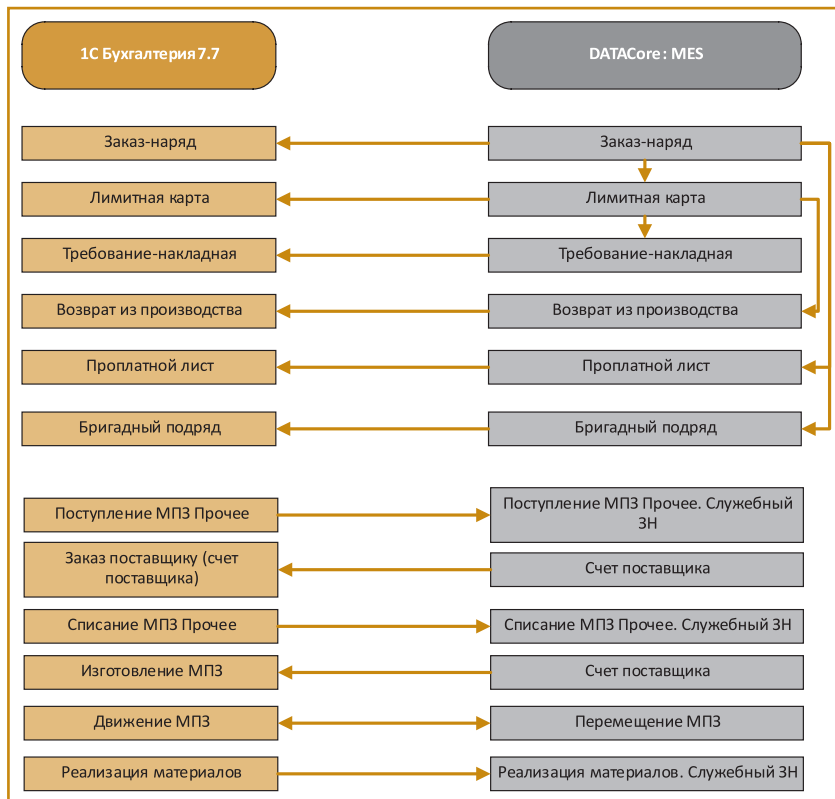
1С Бухгалтерия7.7

DATACore : MES

Заказ-наряд

Заказ-наряд

Лимитная карта

Лимитная карта

Требование-накладная

Требование-накладная

Возврат из производства

Возврат из производства

Проплатной лист

Проплатной лист

Бригадный подряд

Бригадный подряд

Поступление МПЗ Прочее

Поступление МПЗ Прочее. Служебный ЗН

Заказ поставщику (счет поставщика)

Счет поставщика

Списание МПЗ Прочее

Списание МПЗ Прочее. Служебный ЗН

Изготовление МПЗ

Счет поставщика

Движение МПЗ

Перемещение МПЗ

Реализация материалов

Реализация материалов. Служебный ЗН